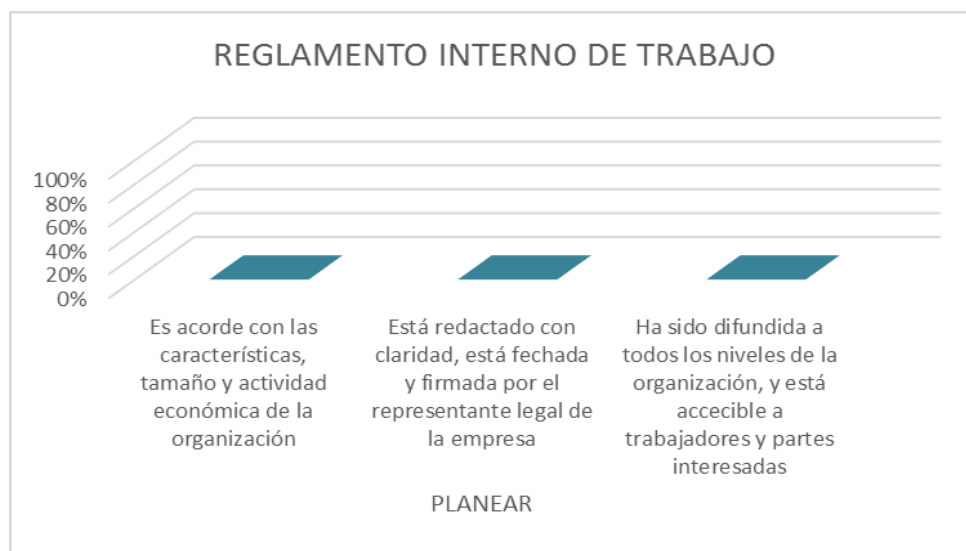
REGLAMENTO INTERNO DE TRABAJO

100%
80%
60%
40%
20%
0%

Es acorde con las características, tamaño y actividad económica de la organización

Está redactado con claridad, está fechada y firmada por el representante legal de la empresa

Ha sido difundida a todos los niveles de la organización, y está accecible a trabajadores y partes interesadas

PLANEAR